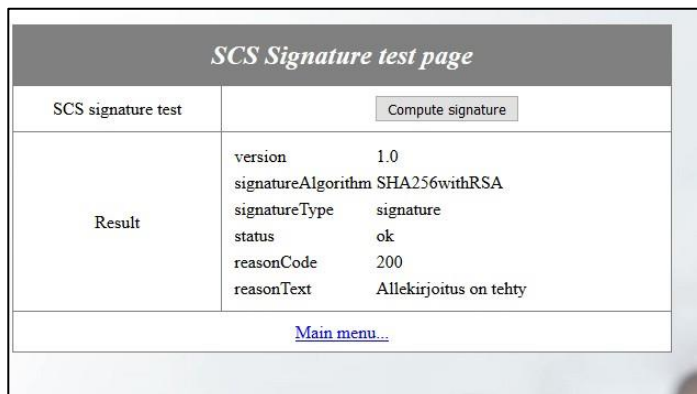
SCS Signature test page

| SCS signature test | Compute signature |
|---|---|
| Result | version 1.0<br>signatureAlgorithm SHA256withRSA<br>signatureType signature<br>status ok<br>reasonCode 200<br>reasonText Allekirjoitus on tehty |

Main menu...